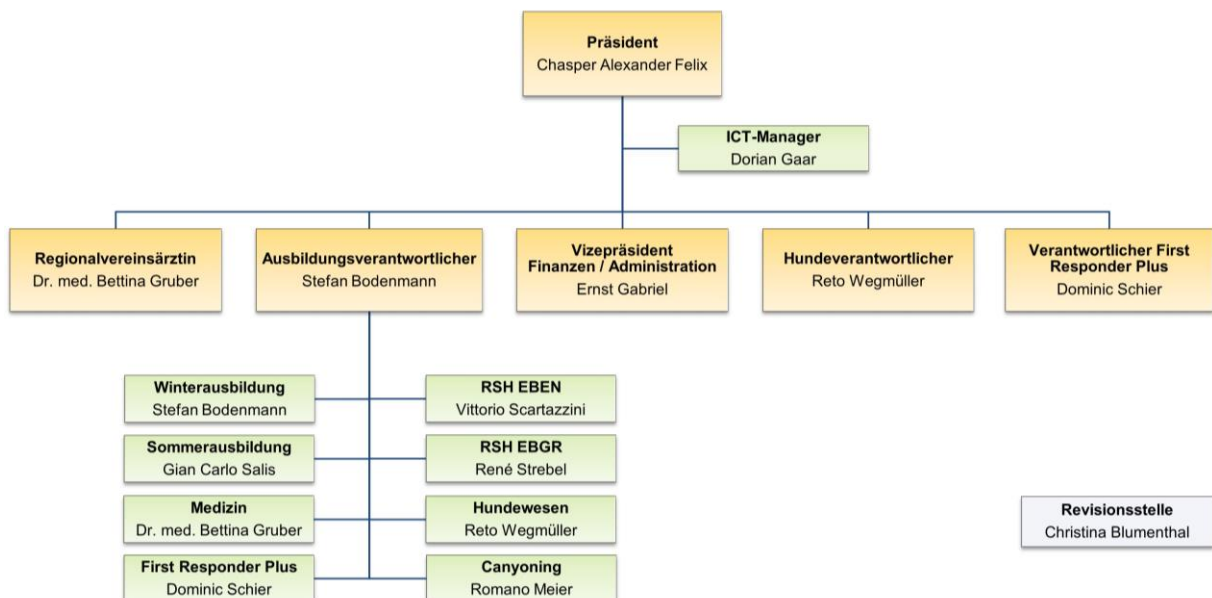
Präsident
Chasper Alexander Felix

ICT-Manager
Dorian Gaar

Regionalvereinsärztin
Dr. med. Bettina Gruber

Ausbildungsverantwortlicher
Stefan Bodenmann

Vizepräsident
Finanzen / Administration
Ernst Gabriel

Hundeverantwortlicher
Reto Wegmüller

Verantwortlicher First Responder Plus
Dominic Schier

Winterausbildung
Stefan Bodenmann

RSH EBEN
Vittorio Scartazzini

Sommerausbildung
Gian Carlo Salis

RSH EBGR
René Strebel

Medizin
Dr. med. Bettina Gruber

Hundewesen
Reto Wegmüller

First Responder Plus
Dominic Schier

Canyoning
Romano Meier

Revisionsstelle
Christina Blumenthal